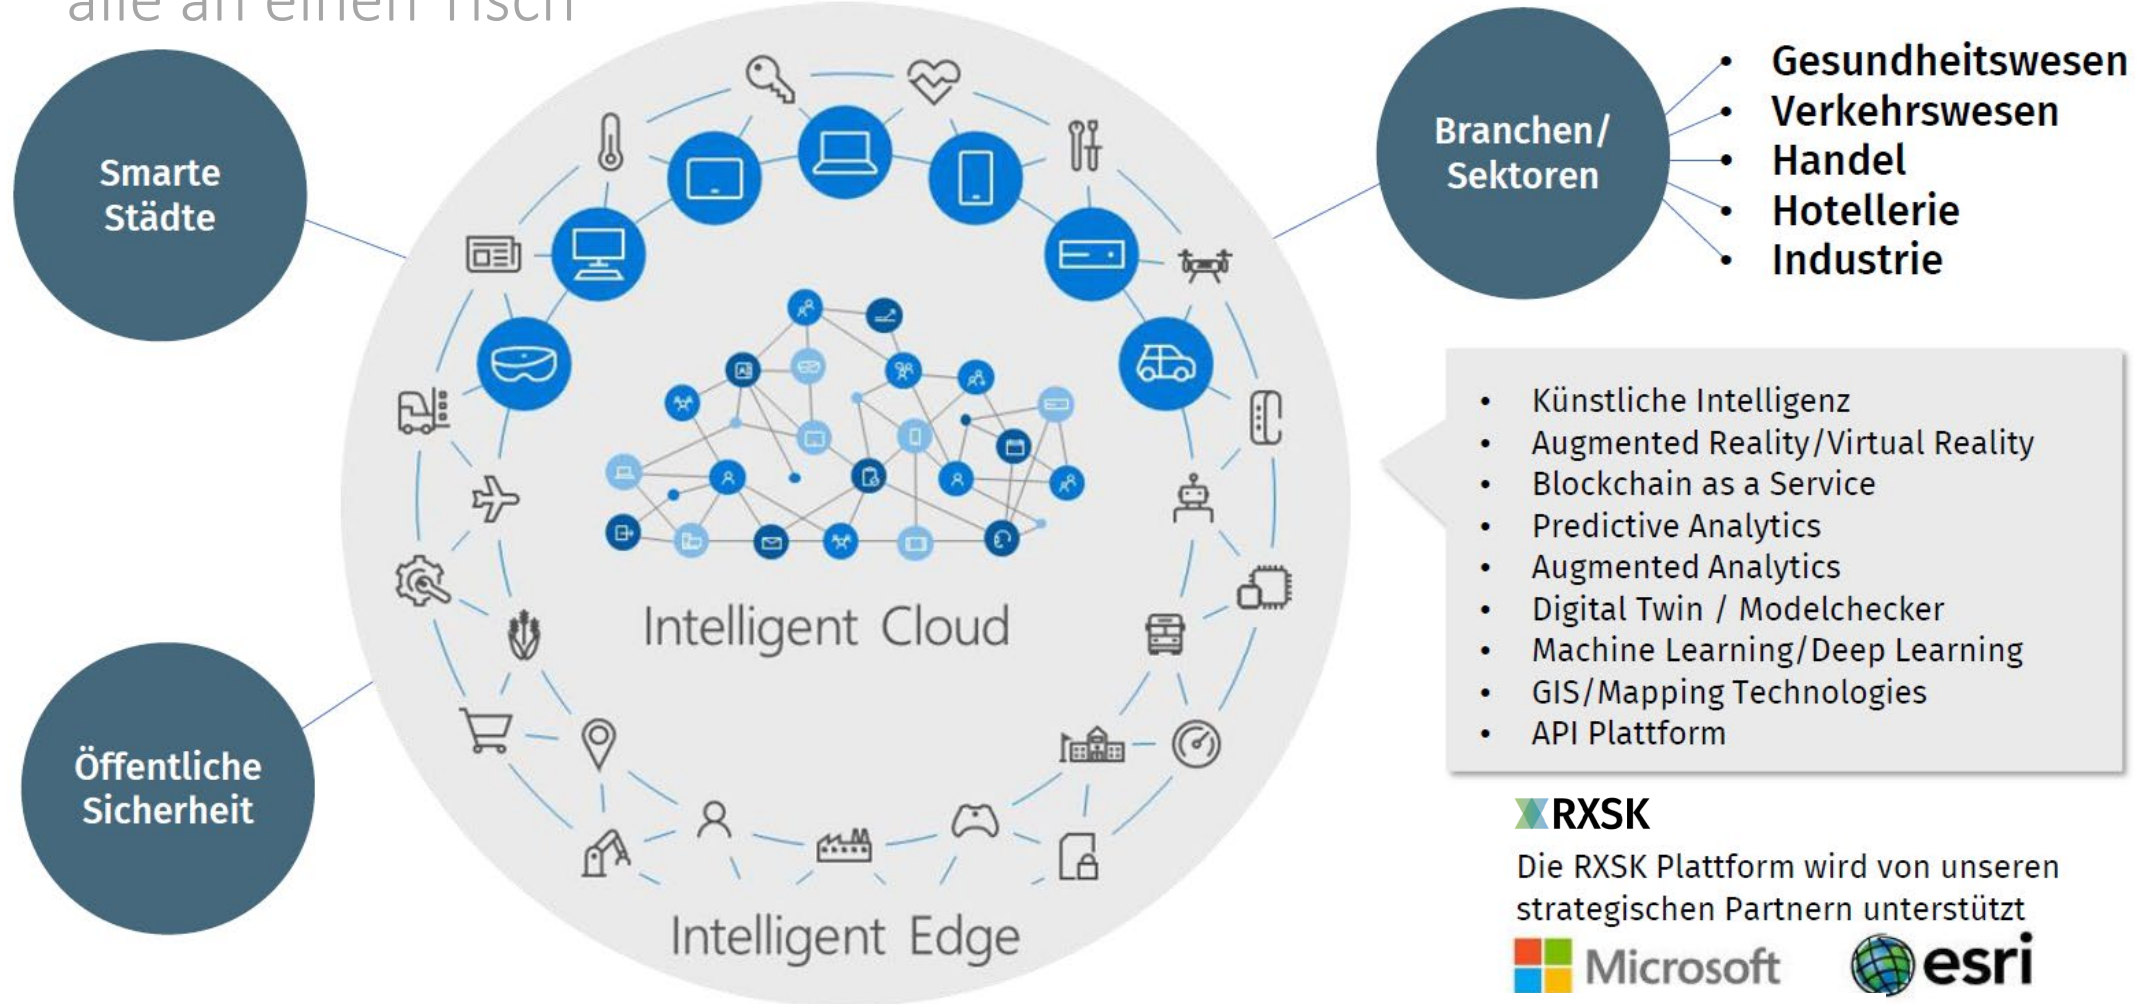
alle an einen Tisch

Smarte Städte

Öffentliche Sicherheit

Intelligent Cloud

Intelligent Edge

Branchen/ Sektoren

- Gesundheitswesen
- Verkehrswesen
- Handel
- Hotellerie
- Industrie

- Künstliche Intelligenz
- Augmented Reality/Virtual Reality
- Blockchain as a Service
- Predictive Analytics
- Augmented Analytics
- Digital Twin / Modelchecker
- Machine Learning/Deep Learning
- GIS/Mapping Technologies
- API Plattform

RXSK

Die RXSK Plattform wird von unseren strategischen Partnern unterstützt

Microsoft esri